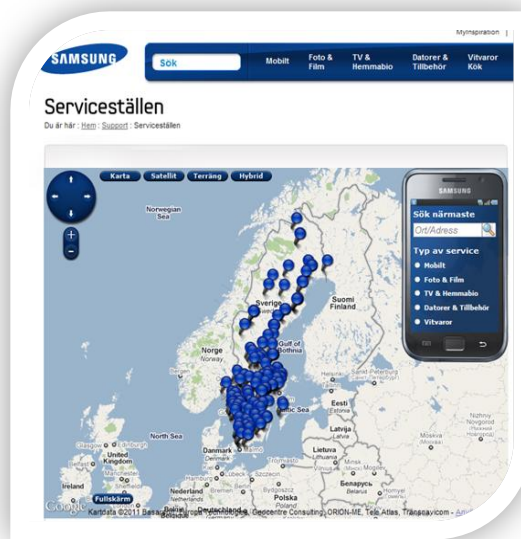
MyInspiration |

SAMSUNG

Sök

Mobilt

Foto & Film

TV & Hemmabio

Datorer & Tillbehör

Vitvaror Kök

Serviceställen

Du är här : Hem : Support : Serviceställen

Karta Satellit Terräng Hybrid

Norwegian Sea

Sverige

Suomi Finland

Norge

Gulf of Bothnia

Eesti

Latvija

North Sea

United Kingdom

Danmark

Lietuva

Ireland

Nederland

Polska

Беларусь

Fullskärm

Kartdata ©2011 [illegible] Geocentre Consulting, ORION-ME, Tele Atlas, Transnavicom -

SAMSUNG

Sök närmaste

Ort/Adress

Typ av service

Mobilt

Foto & Film

TV & Hemmabio

Datorer & Tillbehör

Vitvaror